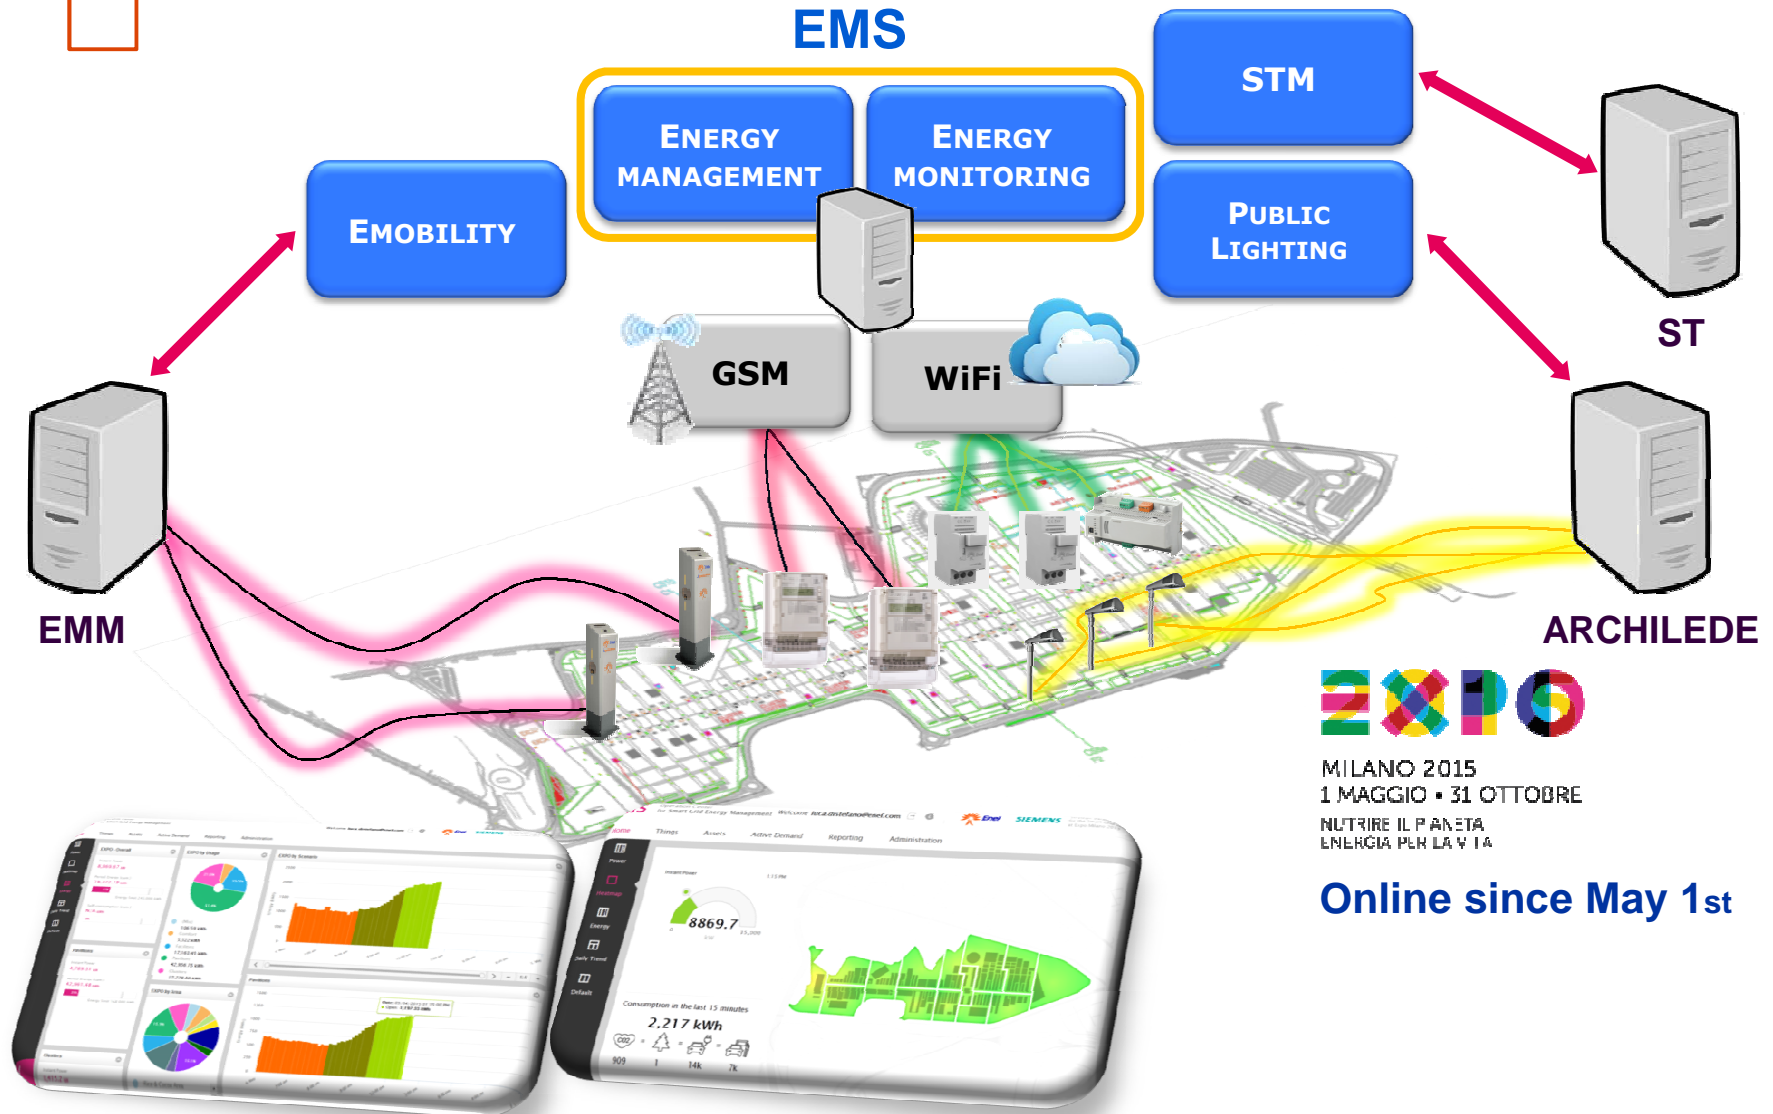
EMS

Energy Management

Energy Monitoring

STM

Public Lighting

Emobility

GSM

WiFi

ST

EMM

ARCHILEDE

MILANO 2015
1 MAGGIO • 31 OTTOBRE
NUTRIRE IL PIANETA
ENERGIA PER LA VITA

Online since May 1st

8869.7

2.217 kWh